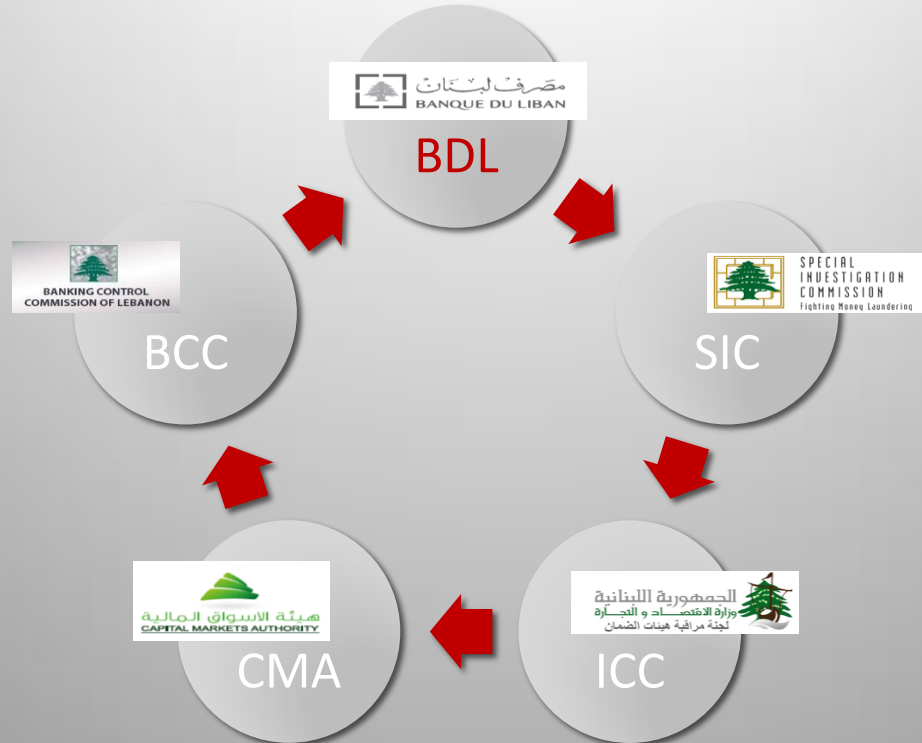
مصرف لبنان
BANQUE DU LIBAN
BDL

SPECIAL INVESTIGATION COMMISSION
Fighting Money Laundering
SIC

الجمهورية اللبنانية
وزارة الاقتصاد و التجارة
لجنة مراقبة هيئات الضمان
ICC

هيئة الاسواق المالية
CAPITAL MARKETS AUTHORITY
CMA

BANKING CONTROL COMMISSION OF LEBANON
BCC